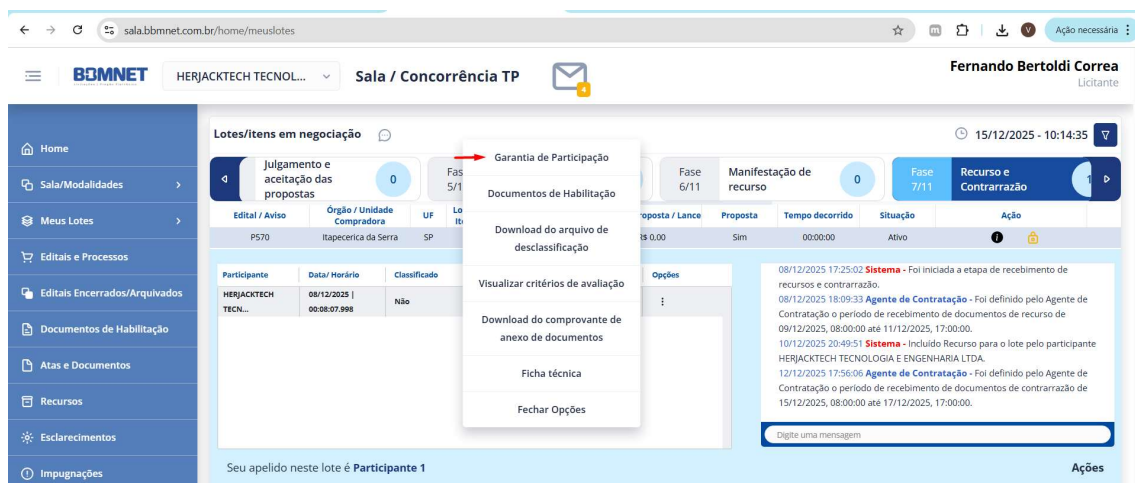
sala.bbmnet.com.br/home/meuslotes

Ação necessária

BBMNET

HERJACKTECH TECNOL...

Sala / Concorrência TP

4

Fernando Bertoldi Correa
Licitante

Home

Sala/Modalidades

Meus Lotes

Editais e Processos

Editais Encerrados/Arquivados

Documentos de Habilitação

Atas e Documentos

Recursos

Esclarecimentos

Impugnações

Lotes/itens em negociação

15/12/2025 - 10:14:35

Julgamento e aceitação das propostas 0

Fas 5/1

Fase 6/11 Manifestação de recurso 0

Fase 7/11 Recurso e Contrarrazão

| Edital / Aviso | Órgão / Unidade Compradora | UF | Lo It | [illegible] | roposta / Lance | Proposta | Tempo decorrido | Situação | Ação |
|---|---|---|---|---|---|---|---|---|---|
| P570 | Itapecerica da Serra | SP | | | R$ 0.00 | Sim | 00:00:00 | Ativo | |

| Participante | Data/ Horário | Classificado | Opções |
|---|---|---|---|
| HERJACKTECH TECN... | 08/12/2025 \| 00:08:07.998 | Não | ⋮ |

Garantia de Participação

Documentos de Habilitação

Download do arquivo de desclassificação

Visualizar critérios de avaliação

Download do comprovante de anexo de documentos

Ficha técnica

Fechar Opções

08/12/2025 17:25:02 Sistema - Foi iniciada a etapa de recebimento de recursos e contrarrazão.
08/12/2025 18:09:33 Agente de Contratação - Foi definido pelo Agente de Contratação o período de recebimento de documentos de recurso de 09/12/2025, 08:00:00 até 11/12/2025, 17:00:00.
10/12/2025 20:49:51 Sistema - Incluído Recurso para o lote pelo participante HERJACKTECH TECNOLOGIA E ENGENHARIA LTDA.
12/12/2025 17:56:06 Agente de Contratação - Foi definido pelo Agente de Contratação o período de recebimento de documentos de contrarrazão de 15/12/2025, 08:00:00 até 17/12/2025, 17:00:00.

Digite uma mensagem

Seu apelido neste lote é Participante 1

Ações